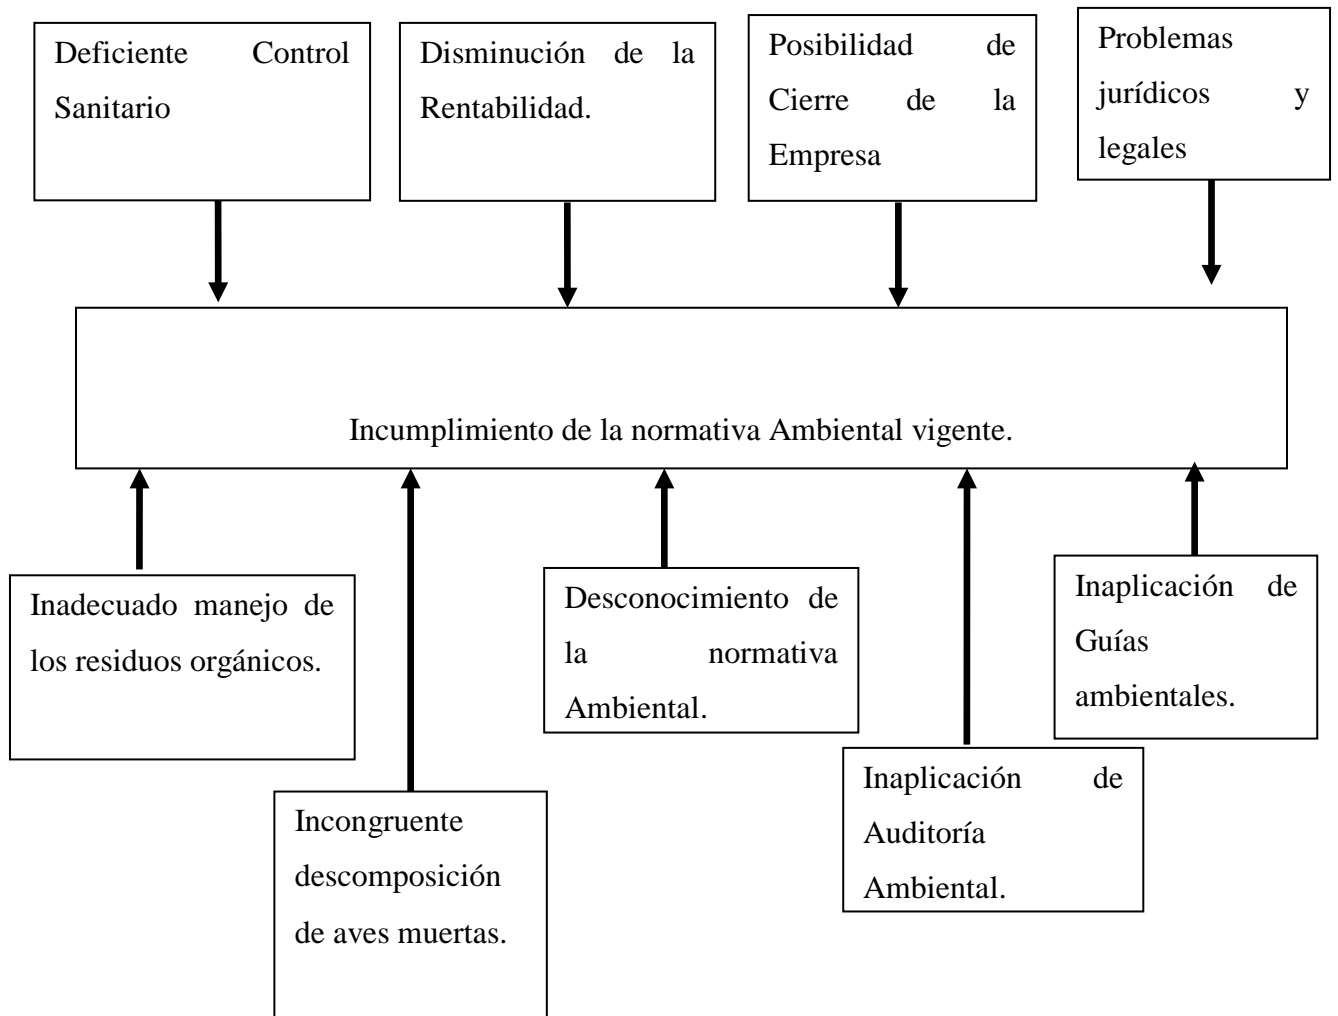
Deficiente Control Sanitario

Disminución de la Rentabilidad.

Posibilidad de Cierre de la Empresa

Problemas jurídicos y legales

Incumplimiento de la normativa Ambiental vigente.

Inadecuado manejo de los residuos orgánicos.

Incongruente descomposición de aves muertas.

Desconocimiento de la normativa Ambiental.

Inaplicación de Auditoría Ambiental.

Inaplicación de Guías ambientales.